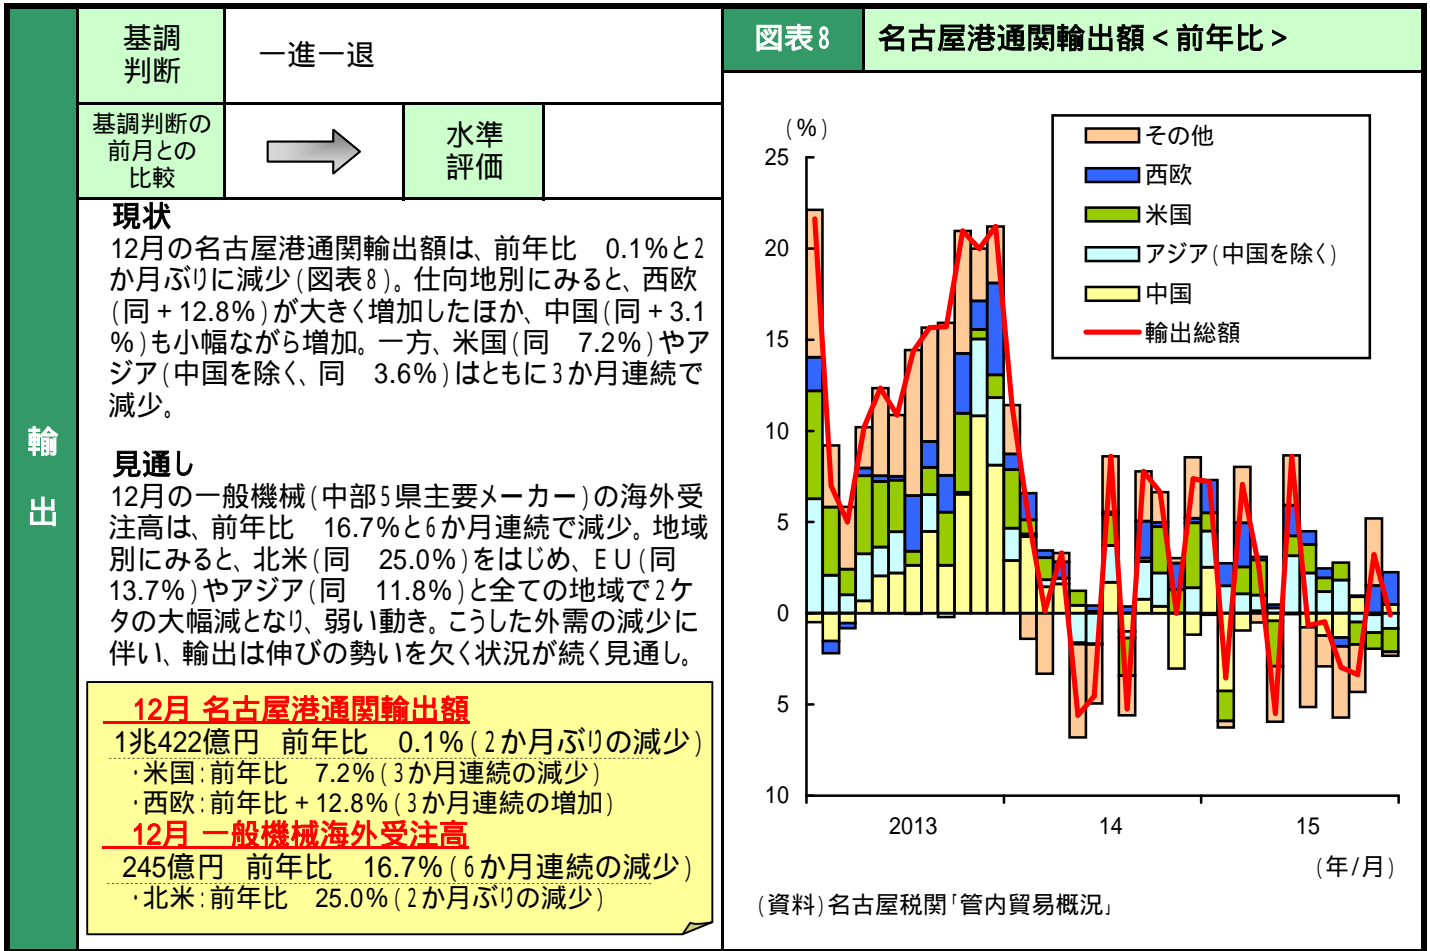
輸出

| 基調判断 | 一進一退 | | |
|---|---|---|---|
| 基調判断の前月との比較 | | 水準評価 | |

現状
12月の名古屋港通関輸出額は、前年比 0.1%と2か月ぶりに減少(図表8)。仕向地別にみると、西欧(同+12.8%)が大きく増加したほか、中国(同+3.1%)も小幅ながら増加。一方、米国(同 7.2%)やアジア(中国を除く、同 3.6%)はともに3か月連続で減少。

見通し
12月の一般機械(中部5県主要メーカー)の海外受注高は、前年比 16.7%と6か月連続で減少。地域別にみると、北米(同 25.0%)をはじめ、EU(同 13.7%)やアジア(同 11.8%)と全ての地域で2ケタの大幅減となり、弱い動き。こうした外需の減少に伴い、輸出は伸びの勢いを欠く状況が続く見通し。

12月 名古屋港通関輸出額
1兆422億円 前年比 0.1%(2か月ぶりの減少)
・米国:前年比 7.2%(3か月連続の減少)
・西欧:前年比+12.8%(3か月連続の増加)
12月 一般機械海外受注高
245億円 前年比 16.7%(6か月連続の減少)
・北米:前年比 25.0%(2か月ぶりの減少)

図表8 名古屋港通関輸出額<前年比>

(%)
25
20
15
10
5
0
5
10

その他
西欧
米国
アジア(中国を除く)
中国
輸出総額

2013
14
15
(年/月)

(資料)名古屋税関「管内貿易概況」